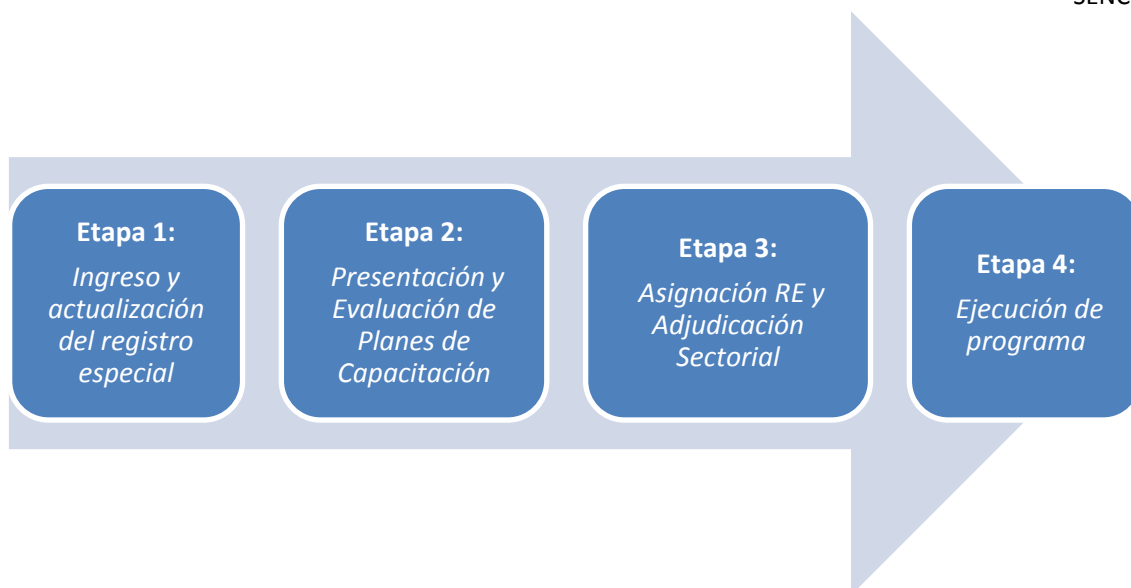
SENC

Etapa 1:
Ingreso y actualización del registro especial

Etapa 2:
Presentación y Evaluación de Planes de Capacitación

Etapa 3:
Asignación RE y Adjudicación Sectorial

Etapa 4:
Ejecución de programa